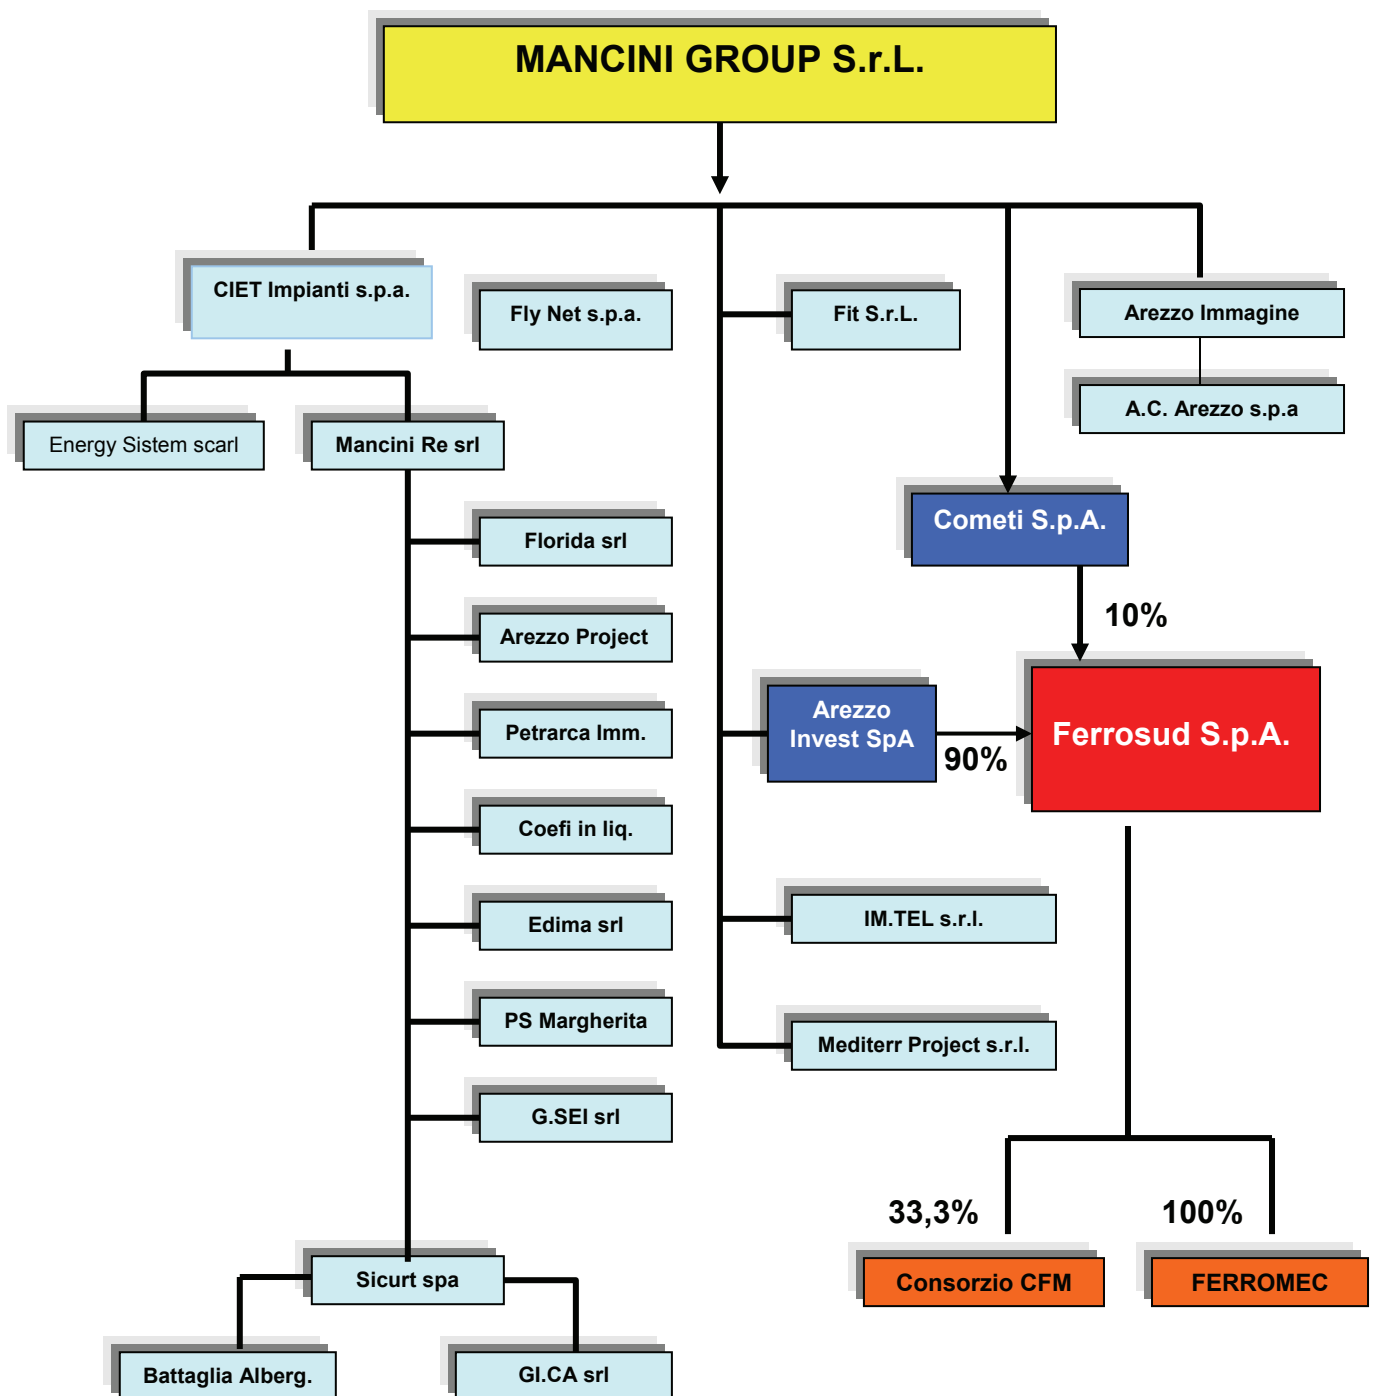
MANCINI GROUP S.r.L.

CIET Impianti s.p.a.

Fly Net s.p.a.

Fit S.r.L.

Arezzo Immagine

A.C. Arezzo s.p.a

Energy Sistem scarl

Mancini Re srl

Florida srl

Arezzo Project

Petrarca Imm.

Coefi in liq.

Edima srl

PS Margherita

G.SEI srl

Sicurt spa

Battaglia Alberg.

GI.CA srl

Cometi S.p.A.

10%

Arezzo Invest SpA

90%

Ferrosud S.p.A.

IM.TEL s.r.l.

Mediterr Project s.r.l.

33,3%

100%

Consorzio CFM

FERROMEC